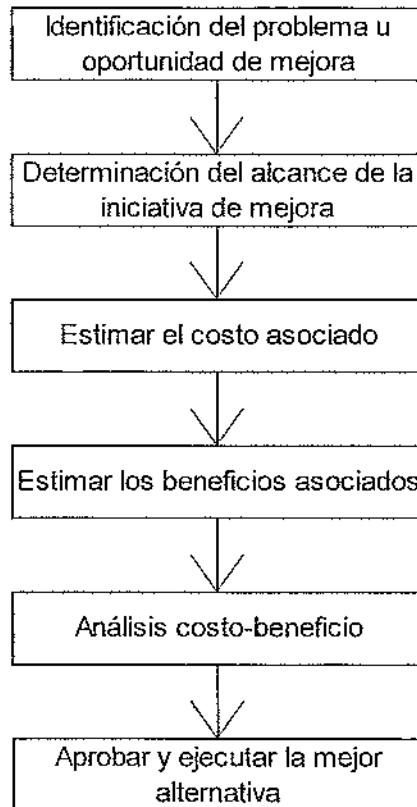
Identificación del problema u oportunidad de mejora

Determinación del alcance de la iniciativa de mejora

Estimar el costo asociado

Estimar los beneficios asociados

Análisis costo-beneficio

Aprobar y ejecutar la mejor alternativa